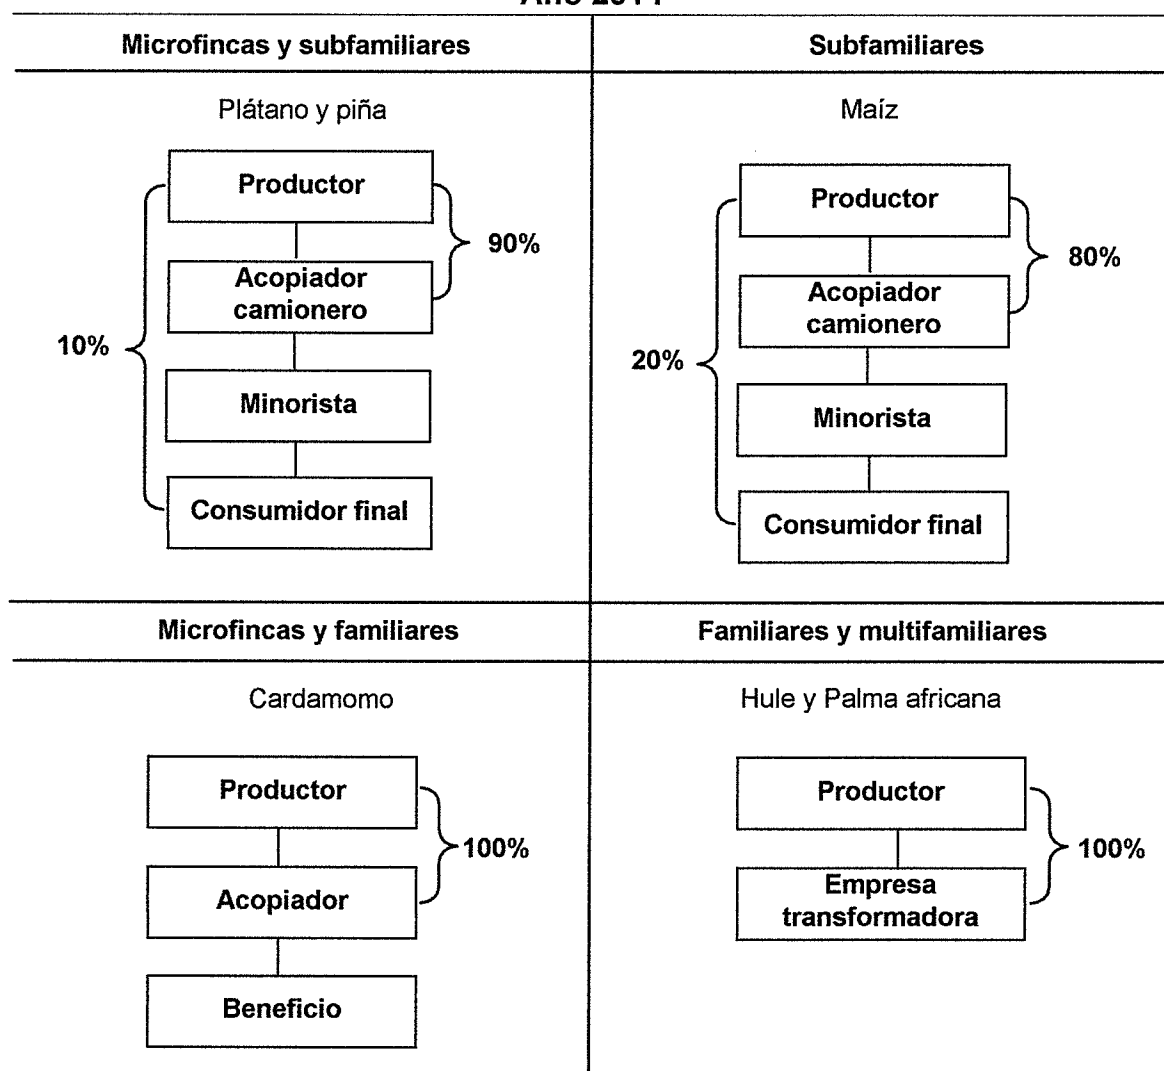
Año 2011

| Microfincas y subfamiliares | Subfamiliares |
|---|---|
| Plátano y piña | Maíz |
| Productor, Acopiador camionero, Minorista, Consumidor final; 90%; 10% | Productor, Acopiador camionero, Minorista, Consumidor final; 80%; 20% |
| **Microfincas y familiares** | **Familiares y multifamiliares** |
| Cardamomo | Hule y Palma africana |
| Productor, Acopiador, Beneficio; 100% | Productor, Empresa transformadora; 100% |